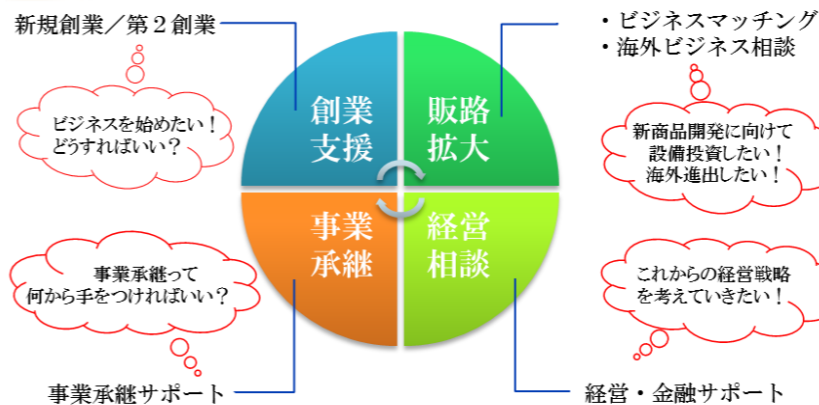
新規創業／第２創業

・ビジネスマッチング
・海外ビジネス相談

ビジネスを始めたい！
どうすればいい？

創業
支援

販路
拡大

新商品開発に向けて
設備投資したい！
海外進出したい！

事業
承継

経営
相談

事業承継って
何から手をつければいい？

これからの経営戦略
を考えていきたい！

事業承継サポート

経営・金融サポート